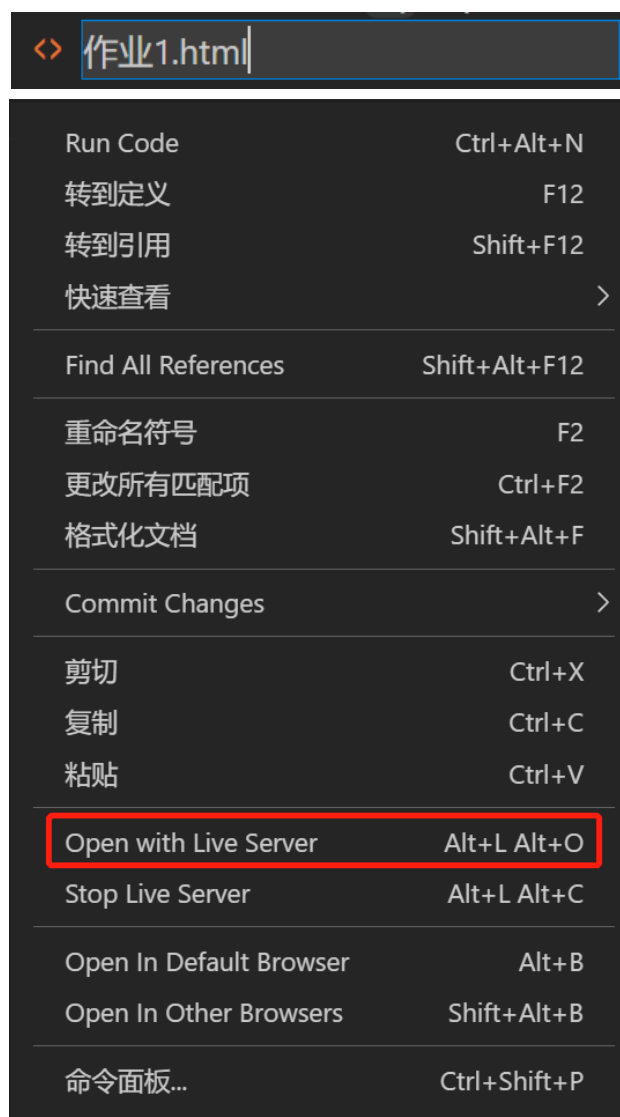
作业1.html

| | |
|---|---|
| Run Code | Ctrl+Alt+N |
| 转到定义 | F12 |
| 转到引用 | Shift+F12 |
| 快速查看 | |
| Find All References | Shift+Alt+F12 |
| 重命名符号 | F2 |
| 更改所有匹配项 | Ctrl+F2 |
| 格式化文档 | Shift+Alt+F |
| Commit Changes | |
| 剪切 | Ctrl+X |
| 复制 | Ctrl+C |
| 粘贴 | Ctrl+V |
| Open with Live Server | Alt+L Alt+O |
| Stop Live Server | Alt+L Alt+C |
| Open In Default Browser | Alt+B |
| Open In Other Browsers | Shift+Alt+B |
| 命令面板... | Ctrl+Shift+P |